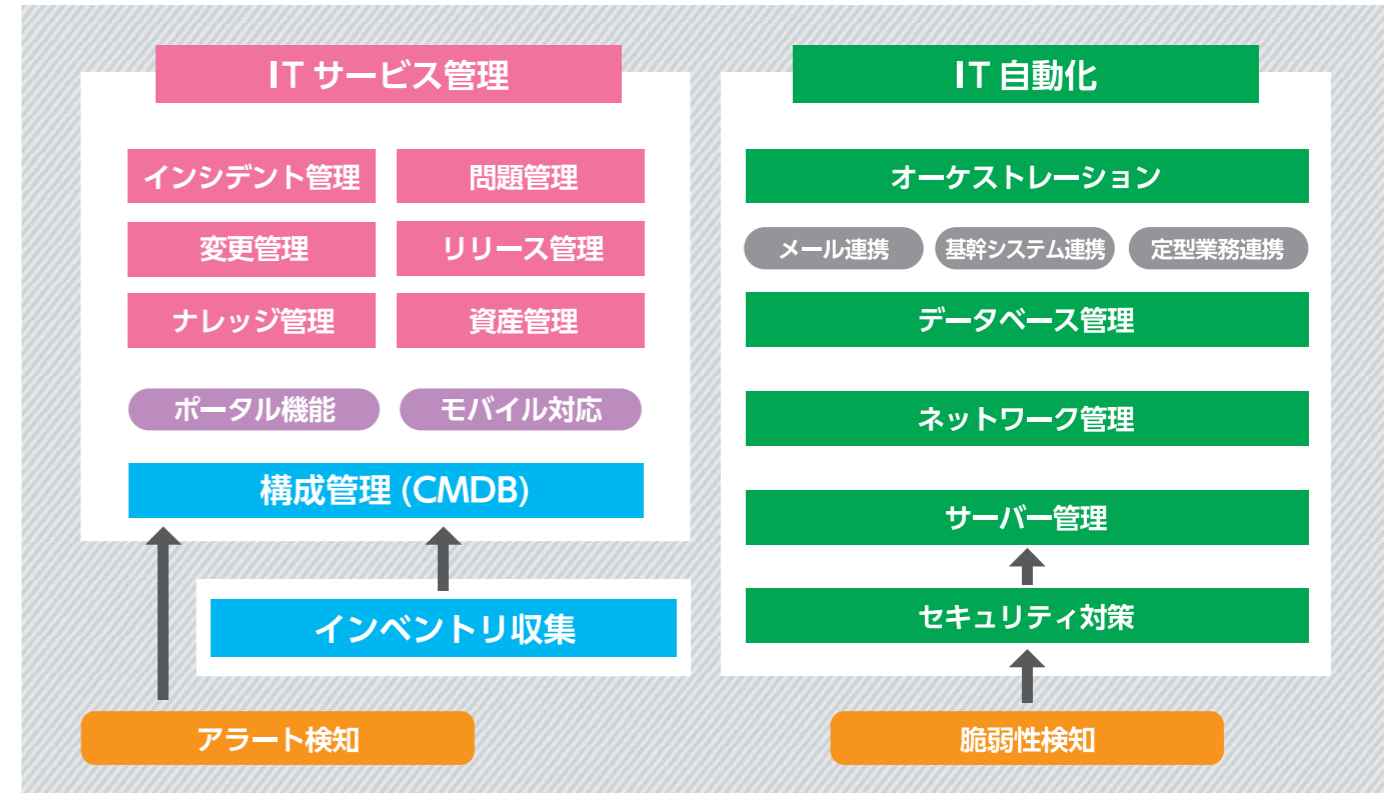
IT サービス管理

インシデント管理
問題管理
変更管理
リリース管理
ナレッジ管理
資産管理

ポータル機能
モバイル対応

構成管理 (CMDB)

インベントリ収集

アラート検知

IT 自動化

オーケストレーション

メール連携
基幹システム連携
定型業務連携

データベース管理

ネットワーク管理

サーバー管理

セキュリティ対策

脆弱性検知